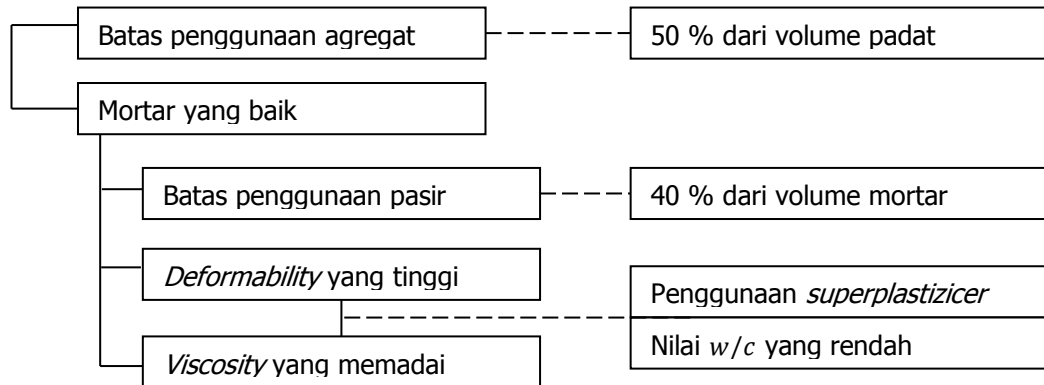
Batas penggunaan agregat

50 % dari volume padat

Mortar yang baik

Batas penggunaan pasir

40 % dari volume mortar

*Deformability* yang tinggi

*Viscosity* yang memadai

Penggunaan *superplastizicer*

Nilai $w/c$ yang rendah